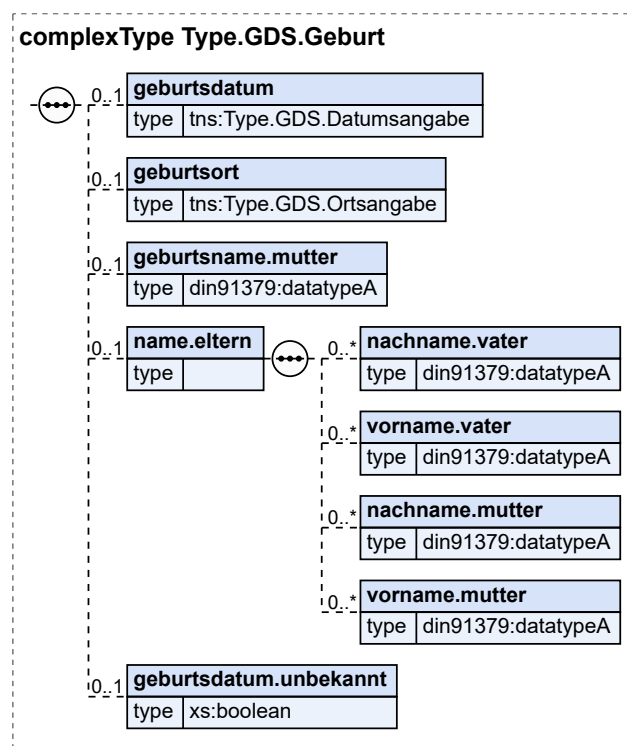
complexType Type.GDS.Geburt

0..1 geburtsdatum
type tns:Type.GDS.Datumsangabe

0..1 geburtsort
type tns:Type.GDS.Ortsangabe

0..1 geburtsname.mutter
type din91379:datatypeA

0..1 name.eltern
type

0..* nachname.vater
type din91379:datatypeA

0..* vorname.vater
type din91379:datatypeA

0..* nachname.mutter
type din91379:datatypeA

0..* vorname.mutter
type din91379:datatypeA

0..1 geburtsdatum.unbekannt
type xs:boolean